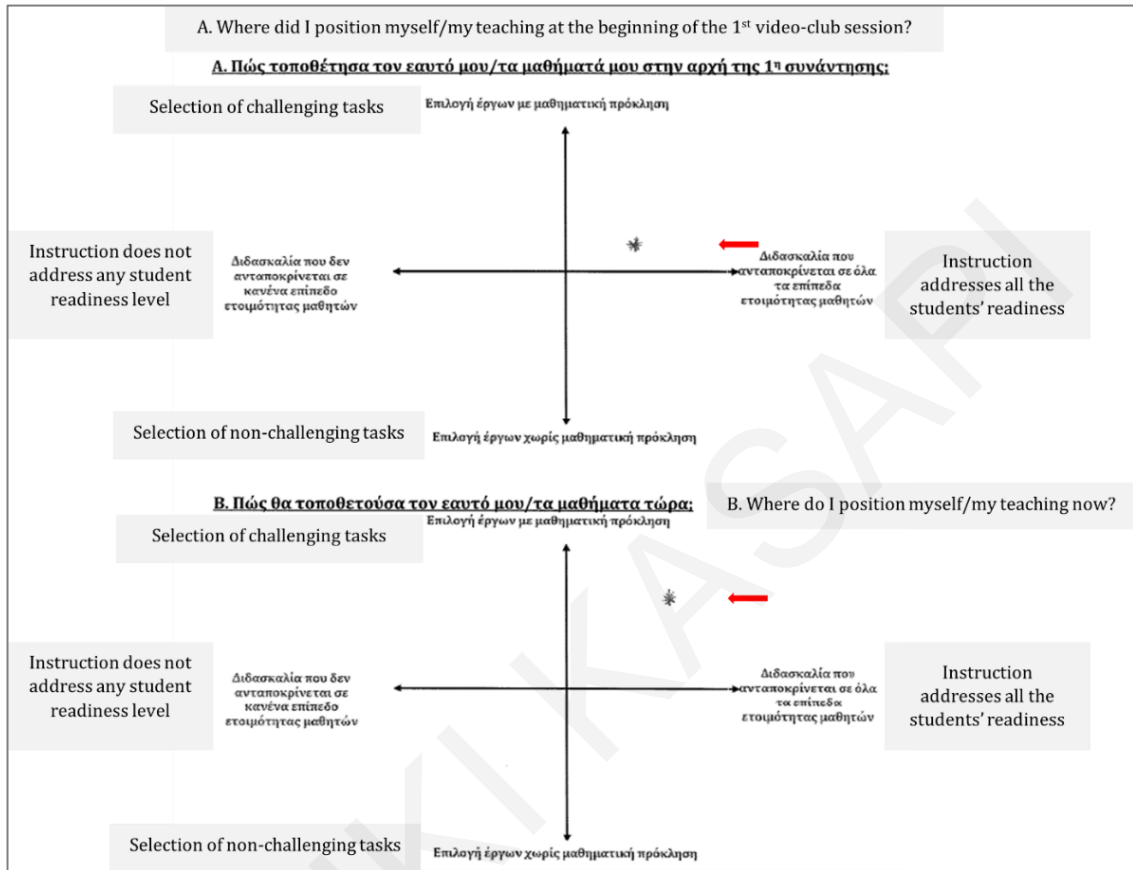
A. Where did I position myself/my teaching at the beginning of the 1$^{st}$ video-club session?

Α. Πώς τοποθέτησα τον εαυτό μου/τα μαθήματά μου στην αρχή της 1$^{η}$ συνάντησης;

Selection of challenging tasks

Επιλογή έργων με μαθηματική πρόκληση

Instruction does not address any student readiness level

Διδασκαλία που δεν ανταποκρίνεται σε κανένα επίπεδο ετοιμότητας μαθητών

Διδασκαλία που ανταποκρίνεται σε όλα τα επίπεδα ετοιμότητας μαθητών

Instruction addresses all the students' readiness

Selection of non-challenging tasks

Επιλογή έργων χωρίς μαθηματική πρόκληση

Β. Πώς θα τοποθετούσα τον εαυτό μου/τα μαθήματα τώρα;

B. Where do I position myself/my teaching now?

Selection of challenging tasks

Επιλογή έργων με μαθηματική πρόκληση

Instruction does not address any student readiness level

Διδασκαλία που δεν ανταποκρίνεται σε κανένα επίπεδο ετοιμότητας μαθητών

Διδασκαλία που ανταποκρίνεται σε όλα τα επίπεδα ετοιμότητας μαθητών

Instruction addresses all the students' readiness

Selection of non-challenging tasks

Επιλογή έργων χωρίς μαθηματική πρόκληση

KASAPI